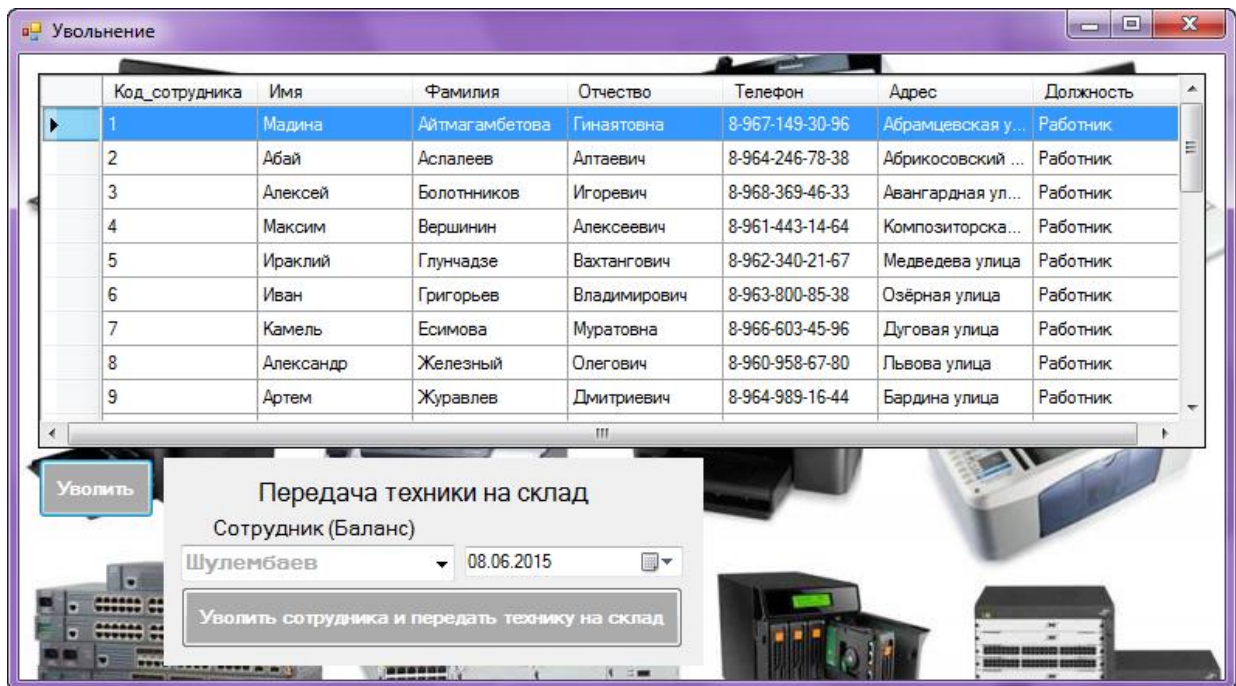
Увольнение

| Код_сотрудника | Имя | Фамилия | Отчество | Телефон | Адрес | Должность |
|---|---|---|---|---|---|---|
| 1 | Мадина | Айтмагамбетова | Гинаятовна | 8-967-149-30-96 | Абрамцевская у... | Работник |
| 2 | Абай | Асалаев | Алтаевич | 8-964-246-78-38 | Абрикосовский ... | Работник |
| 3 | Алексей | Болотников | Игоревич | 8-968-369-46-33 | Авангардная ул... | Работник |
| 4 | Максим | Вершинин | Алексеевич | 8-961-443-14-64 | Композиторска... | Работник |
| 5 | Ираклий | Глунчадзе | Вахтангович | 8-962-340-21-67 | Медведева улица | Работник |
| 6 | Иван | Григорьев | Владимирович | 8-963-800-85-38 | Озёрная улица | Работник |
| 7 | Камель | Есимова | Муратовна | 8-966-603-45-96 | Дуговая улица | Работник |
| 8 | Александр | Железный | Олегович | 8-960-958-67-80 | Львова улица | Работник |
| 9 | Артем | Журавлев | Дмитриевич | 8-964-989-16-44 | Бардина улица | Работник |

Уволить

Передача техники на склад

Сотрудник (Баланс)

Шулембаев

08.06.2015

Уволить сотрудника и передать технику на склад